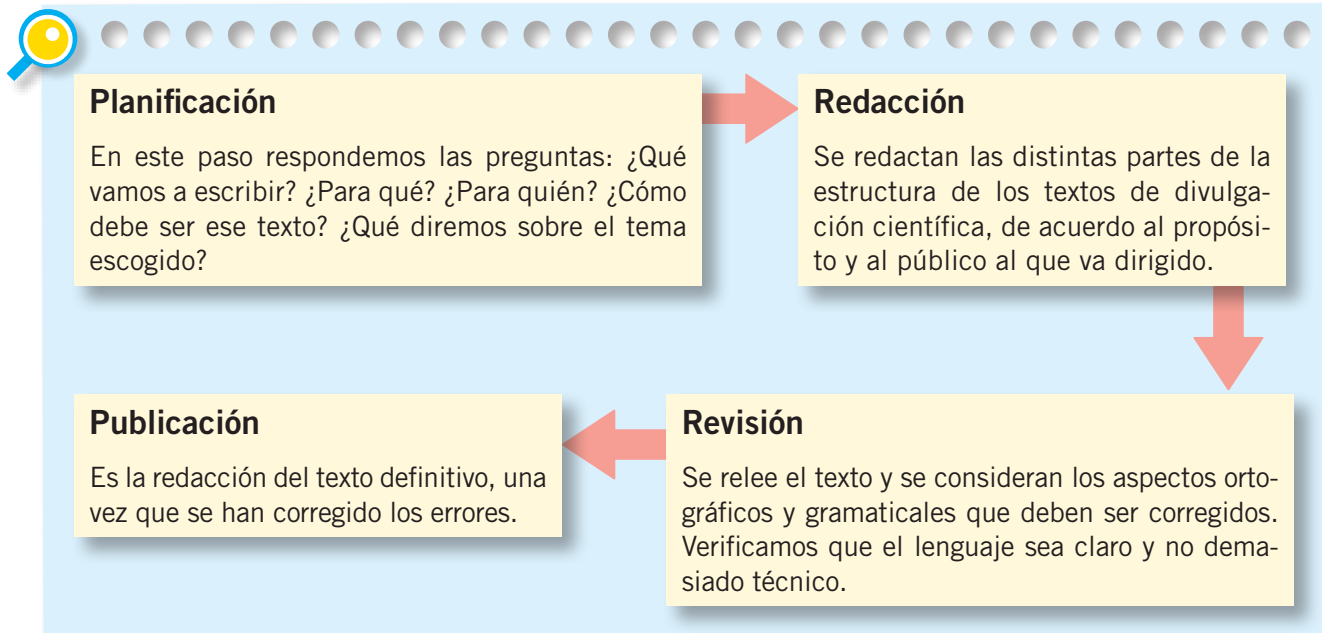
Planificación

En este paso respondemos las preguntas: ¿Qué vamos a escribir? ¿Para qué? ¿Para quién? ¿Cómo debe ser ese texto? ¿Qué diremos sobre el tema escogido?

Redacción

Se redactan las distintas partes de la estructura de los textos de divulgación científica, de acuerdo al propósito y al público al que va dirigido.

Revisión

Se relee el texto y se consideran los aspectos ortográficos y gramaticales que deben ser corregidos. Verificamos que el lenguaje sea claro y no demasiado técnico.

Publicación

Es la redacción del texto definitivo, una vez que se han corregido los errores.